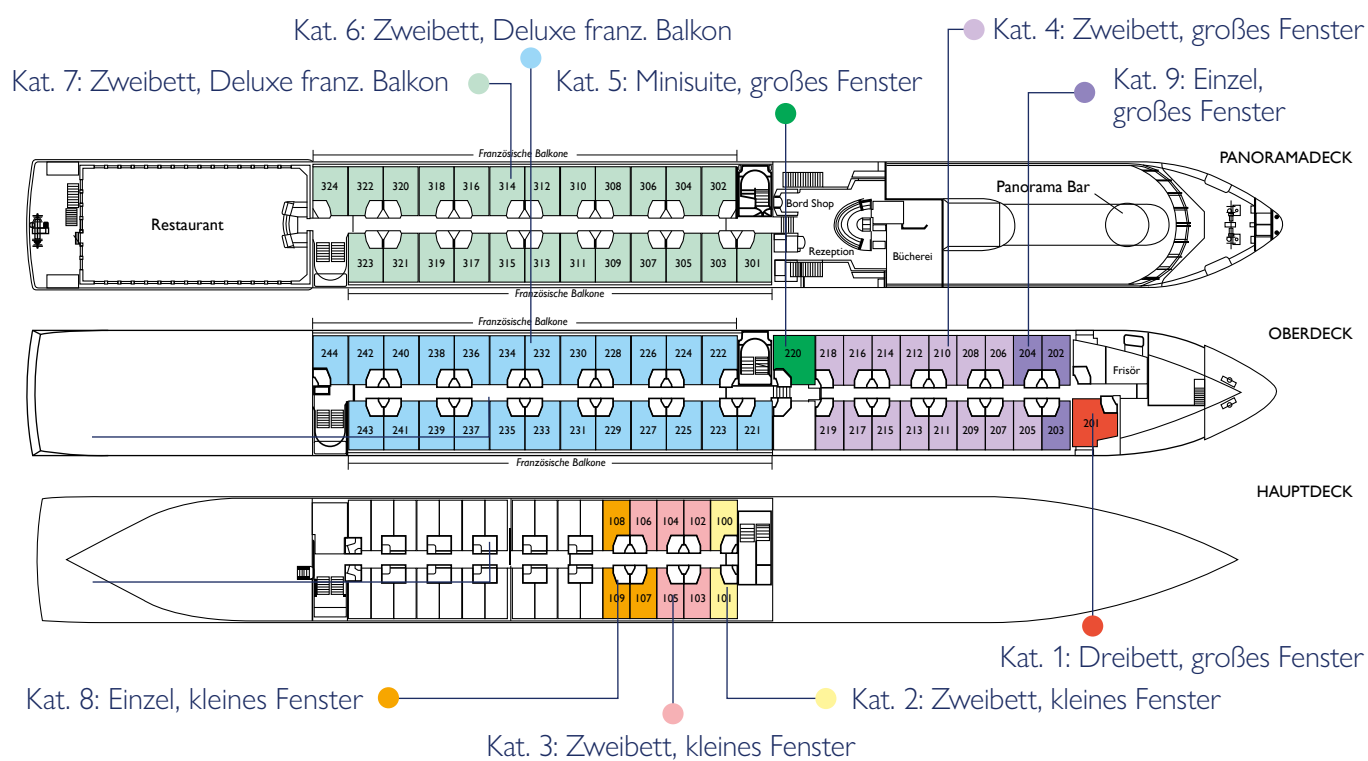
Kat. 6: Zweibett, Deluxe franz. Balkon

Kat. 7: Zweibett, Deluxe franz. Balkon

Kat. 5: Minisuite, großes Fenster

Kat. 4: Zweibett, großes Fenster

Kat. 9: Einzel, großes Fenster

PANORAMADECK

Französische Balkone

324 322 320 318 316 314 312 310 308 306 304 302

Restaurant

Bord Shop

Rezeption

Bücherei

Panorama Bar

323 321 319 317 315 313 311 309 307 305 303 301

Französische Balkone

OBERDECK

Französische Balkone

244 242 240 238 236 234 232 230 228 226 224 222 220 218 216 214 212 210 208 206 204 202

Frisör

243 241 239 237 235 233 231 229 227 225 223 221 219 217 215 213 211 209 207 205 203 201

Französische Balkone

HAUPTDECK

108 106 104 102 100

109 107 105 103 101

Kat. 1: Dreibett, großes Fenster

Kat. 8: Einzel, kleines Fenster

Kat. 2: Zweibett, kleines Fenster

Kat. 3: Zweibett, kleines Fenster